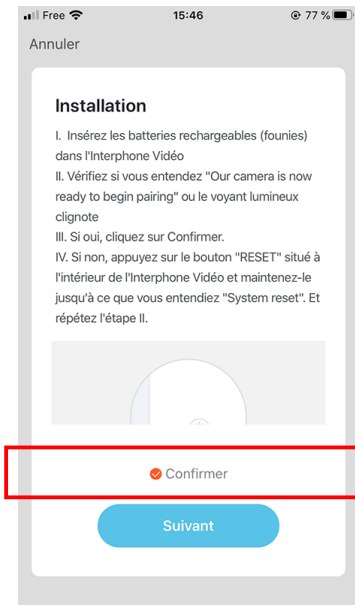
Free 15:46 77 %

Annuler

Installation

I. Insérez les batteries rechargeables (founies) dans l'Interphone Vidéo

II. Vérifiez si vous entendez "Our camera is now ready to begin pairing" ou le voyant lumineux clignote

III. Si oui, cliquez sur Confirmer.

IV. Si non, appuyez sur le bouton "RESET" situé à l'intérieur de l'Interphone Vidéo et maintenez-le jusqu'à ce que vous entendiez "System reset". Et répétez l'étape II.

Confirmer

Suivant